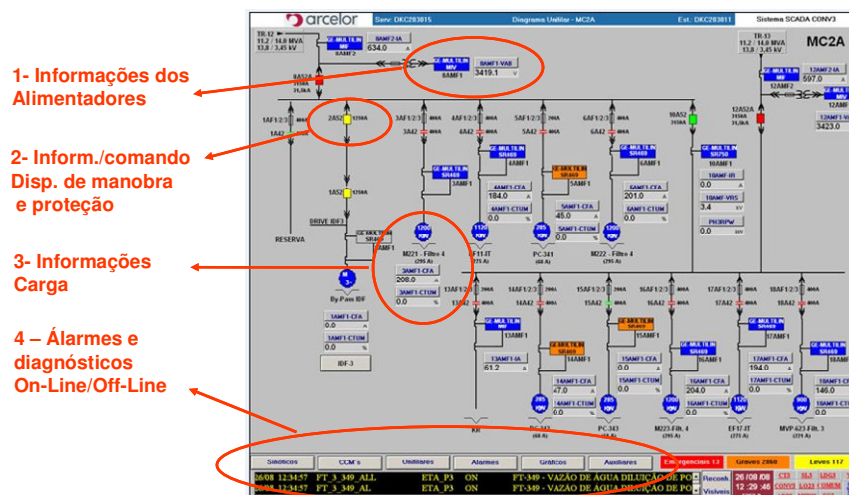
1- Informações dos Alimentadores

2- Inform./comando Disp. de manobra e proteção

3- Informações Carga

4 – Álarmes e diagnósticos On-Line/Off-Line

arcelor
Serv: DKC283815
Diagrama Unifilar - MC2A
Est.: DKC283811
Sistema SCADA CONV3

MC2A

TR-12
11,2 | 14,0 MVA
13,8 | 3,45 kV

TR-13
11,2 | 14,0 MVA
13,8 | 3,45 kV

GE-MULTILIN MIF
8AMF2
8AMF2-IA
634.0

GE-MULTILIN MIV
8AMF1
8AMF1-VAB
3419.1

12AMF2-IA
597.0

12AMF1
3423.0

8A52A

12A52A

1AF1/2/3
1A42
2A52
3A42
4A42
5AF1/2/3
6AF1/2/3
10A52

GE-MULTILIN SR469
1AMF1
3AMF1
4AMF1
5AMF1
6AMF1
10AMF1

4AMF1-CFA
184.0
4AMF1-CTUM
0.0

5AMF1-CFA
45.0
5AMF1-CTUM
0.0

6AMF1-CFA
201.0
6AMF1-CTUM
0.0

10AMF-IR
0.0
10AMF-VRS
3.4
PK3RPW
0.0

1A52
DRIVE IDF3
RESERVA

M221 - Filtro 4
3AMF1-CFA
208.0
3AMF1-CTUM
0.0

FT-11
PC-341
M222 - Filtro 4

By-Pass IDF
1AMF1-CFA
1AMF1-CTUM
0.0
IDF-3

13AF1/2/3
14AF1/2/3
15AF1/2/3
16AF1/2/3
17AF1/2/3
18AF1/2/3

13AMF1-IA
61.2
14AMF1-CFA
0.0
14AMF1-CTUM
0.0
15AMF1-CFA
0.0
15AMF1-CTUM
0.0
16AMF1-CFA
204.0
16AMF1-CTUM
0.0
17AMF1-CFA
194.0
17AMF1-CTUM
47.0
18AMF1-CFA
0.0
18AMF1-CTUM
0.0

PC-343
M223-Filt. 4
FT-17
MVP-423-Filt. 3

Sinoticos
CCM's
Unifilares
Alarmes
Gráficos
Auxiliares
Emergenciais 13
Graves 2868
Leves 117

26/08 12:34:57 FT_3_349_ALL ETA_P3 ON FT-349 - VAZÃO DE ÁGUA DILUIÇÃO DE PO
26/08 12:34:57 FT_3_349_AL ETA_P3 ON FT-349 - VAZÃO DE ÁGUA DILUIÇÃO DE PO
Reconh
Visíveis
26/08/08
12:29:46